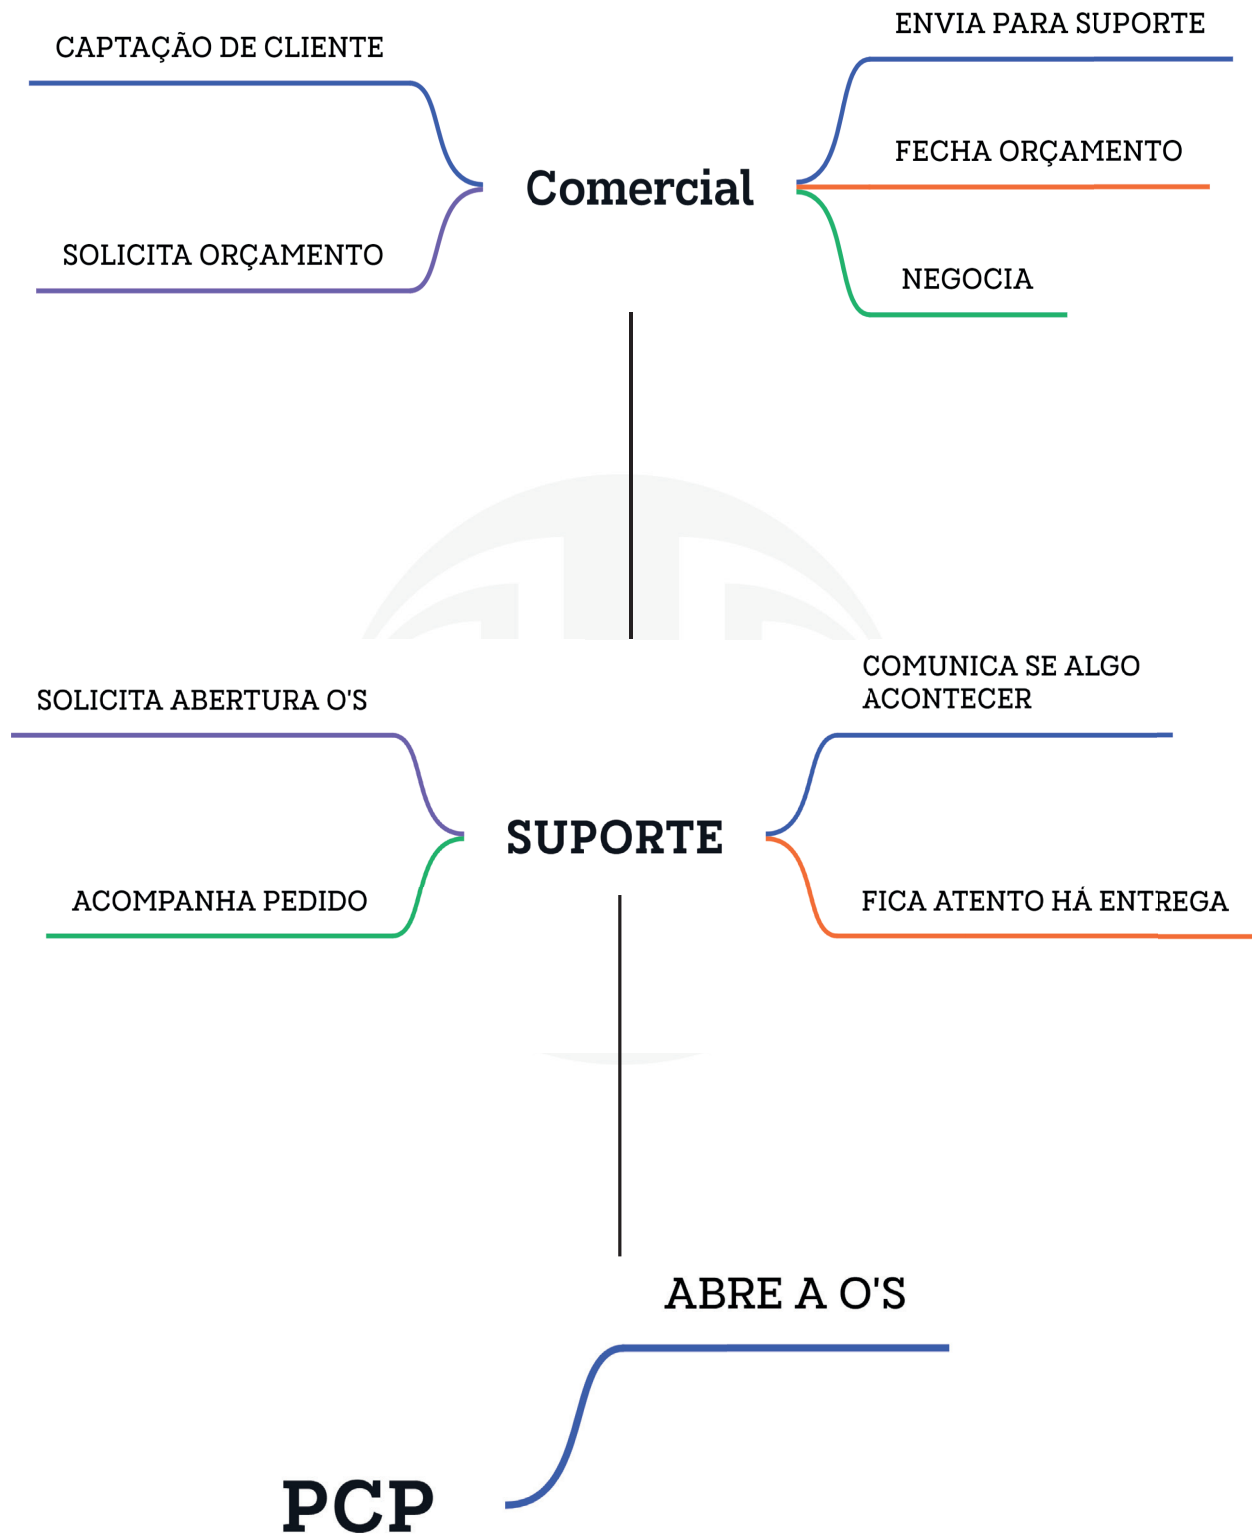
CAPTAÇÃO DE CLIENTE

ENVIA PARA SUPORTE

FECHA ORÇAMENTO

Comercial

SOLICITA ORÇAMENTO

NEGOCIA

COMUNICA SE ALGO ACONTECER

SOLICITA ABERTURA O'S

SUPORTE

ACOMPANHA PEDIDO

FICA ATENTO HÁ ENTREGA

ABRE A O'S

PCP